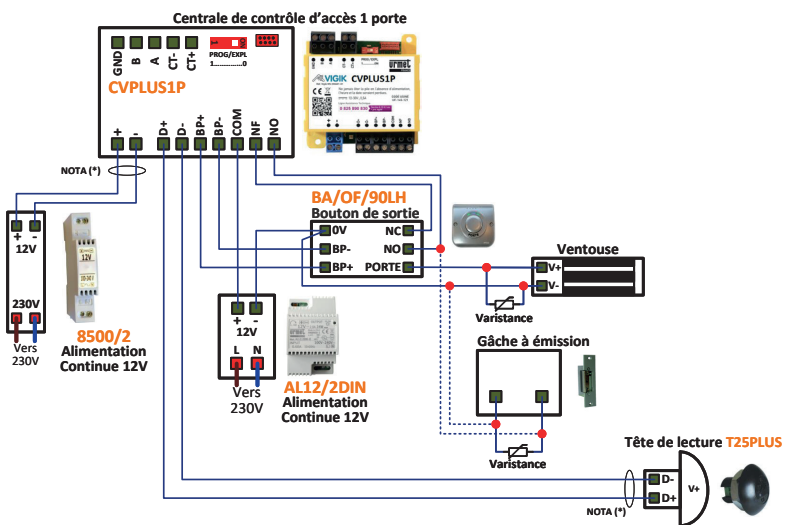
Centrale de contrôle d'accès 1 porte

GND B A CT- CT+

PROG/EXPL
1..............0

CVPLUS1P

+ - D+ D- BP+ BP- COM NF NO

VIGIK CVPLUS1P urmet

NOTA (*)

+ -
12V

230V

Vers
230V

8500/2
Alimentation
Continue 12V

BA/OF/90LH
Bouton de sortie

0V NC
BP- NO
BP+ PORTE

Ventouse

V+
V-

Varistance

+ -
12V

L N

Vers
230V

AL12/2DIN
Alimentation
Continue 12V

Gâche à émission

Varistance

Tête de lecture T25PLUS

D-
D+
V+

NOTA (*)